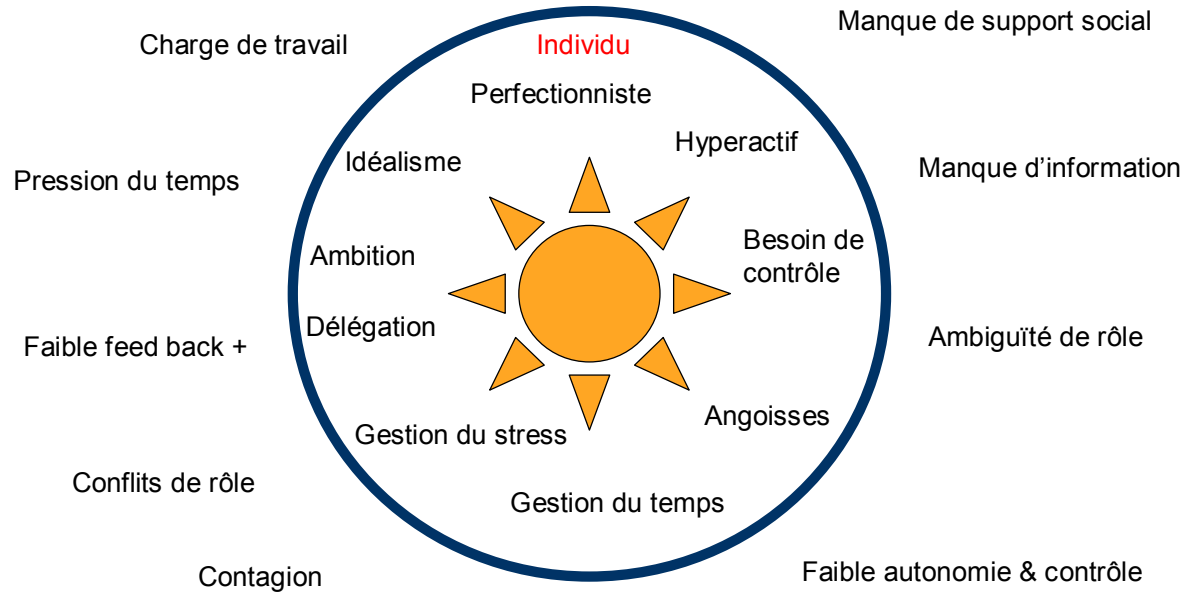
Charge de travail

Individu

Manque de support social

Perfectionniste

Hyperactif

Idéalisme

Pression du temps

Manque d'information

Besoin de contrôle

Ambition

Délégation

Ambiguïté de rôle

Faible feed back +

Angoisses

Gestion du stress

Conflits de rôle

Gestion du temps

Contagion

Faible autonomie & contrôle